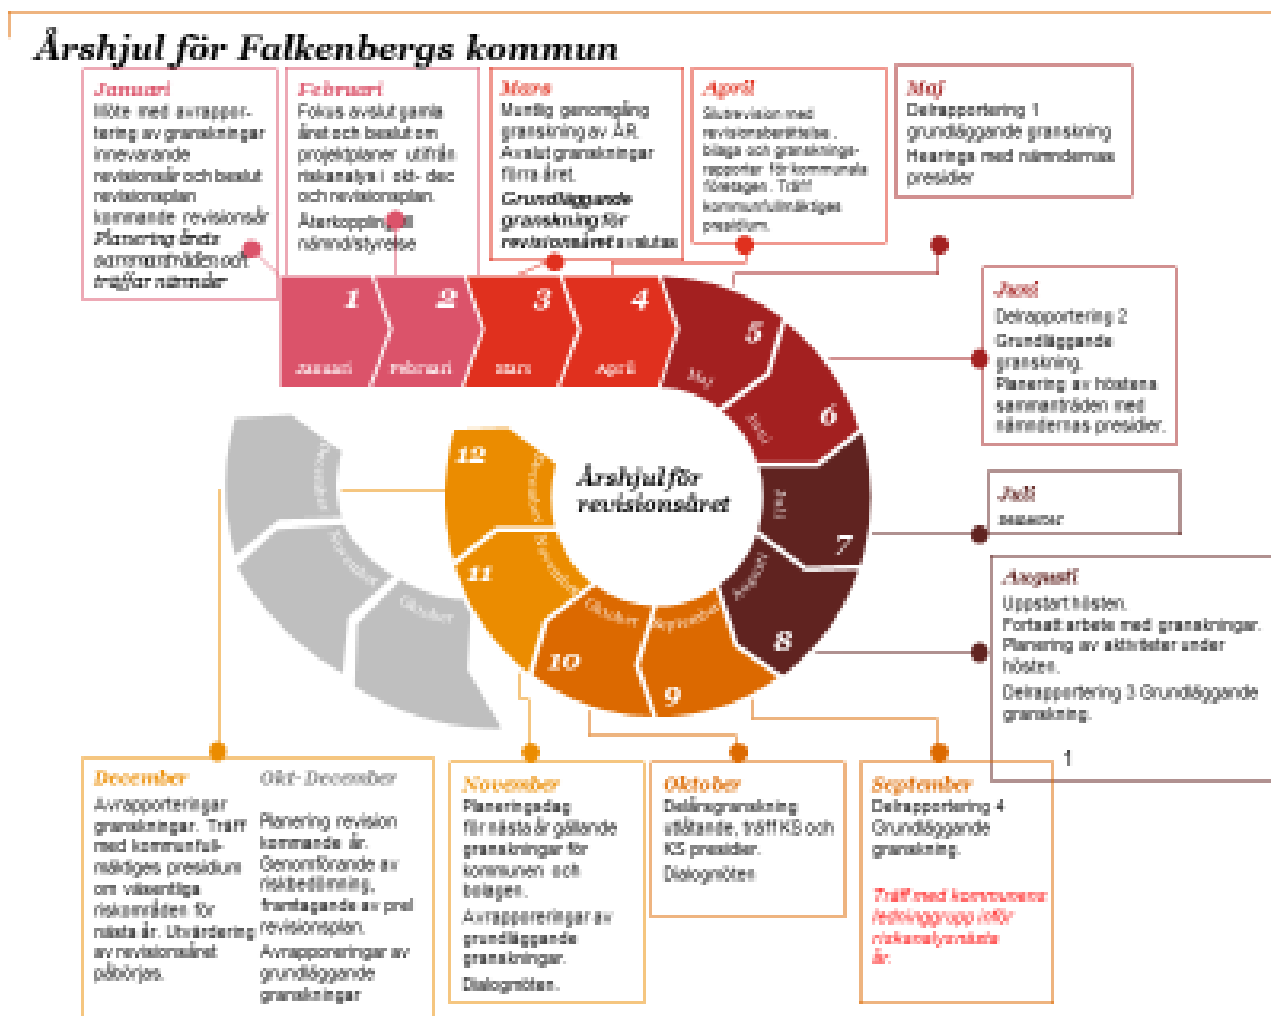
Årshjul för Falkenbergs kommun

Januari
Möte med avrapportering av granskningar innevarande revisionsår och beslut revisionsplan kommande revisionsår
Planering årets sammanträden och träffar nämnder

Februari
Fokus avslut gamla året och beslut om projektplaner utifrån riskanalys i okt-dec och revisionsplan.
Återkoppling till nämnd/styrelse

Mars
Muntlig genomgång granskning av ÅR.
Avslut granskningar förra året.
Grundläggande granskning för revisionsåret avslutas

April
Slutrevision med revisionsberättelse, bilaga och granskningsrapporter för kommunala företagen. Träff kommunfullmäktiges presidium.

Maj
Delrapportering 1 grundläggande granskning
Hearings med nämndernas presidier

Juni
Delrapportering 2
Grundläggande granskning.
Planering av höstens sammanträden med nämndernas presidier.

Juli
Semester

Augusti
Uppstart hösten.
Fortsatt arbete med granskningar.
Planering av aktiviteter under hösten.
Delrapportering 3 Grundläggande granskning.

1

1
2
3
4
5
6
7
8
9
10
11
12
Januari
Februari
Mars
April
Maj
Juni
Juli
Augusti
September
Oktober
November
December

Årshjul för revisionsåret

December
Avrapporteringar granskningar. Träff med kommunfullmäktiges presidium om väsentliga riskområden för nästa år. Utvärdering av revisionsåret påbörjas.

Okt- December
Planering revision kommande år.
Genomförande av riskbedömning, framtagande av prel revisionsplan.
Avrapporteringar av grundläggande granskningar

November
Planeringsdag för nästa år gällande granskningar för kommunen och bolagen.
Avrapporeringar av grundläggande granskningar.
Dialogmöten.

Oktober
Delårsgranskning utlåtande, träff KS och KS presidier.
Dialogmöten

September
Delrapportering 4
Grundläggande granskning.
Träff med kommunens ledningsgrupp inför riskanalys nästa år.